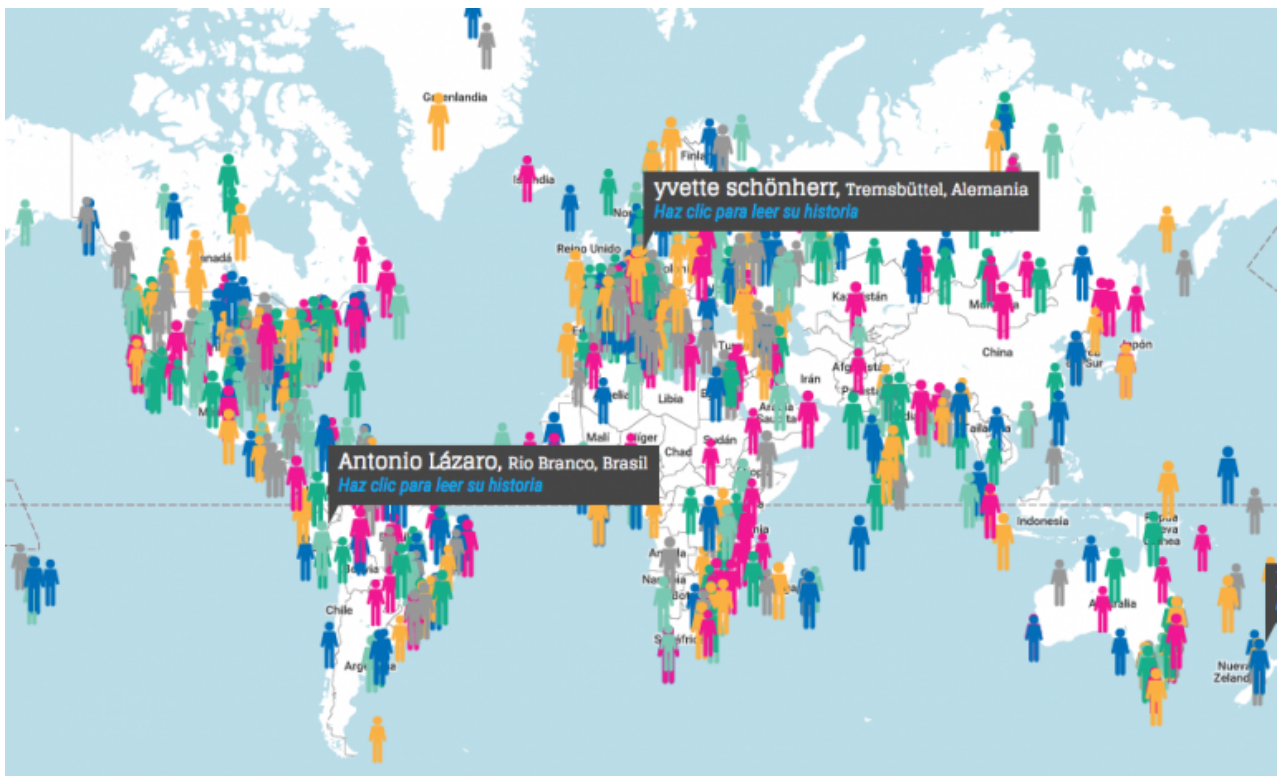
Groenlandia
Islandia
Finla
yvette schönherr, Tremsbüttel, Alemania
Haz clic para leer su historia
Nor
Reino Unido
anadá
Kazajistán
China
Japón
Sur
Afganistán
Irán
Pa
Libia
Malí
Níger
Chad
Sudán
Arabia
Saudita
Tailandia
Antonio Lázaro, Rio Branco, Brasil
Haz clic para leer su historia
Indonesia
Papúa
Nueva
Guinea
Angola
Nam
Bo
Sudáfrica
Chile
Argentina
Bolivia
Australia
Nueva
Zeland